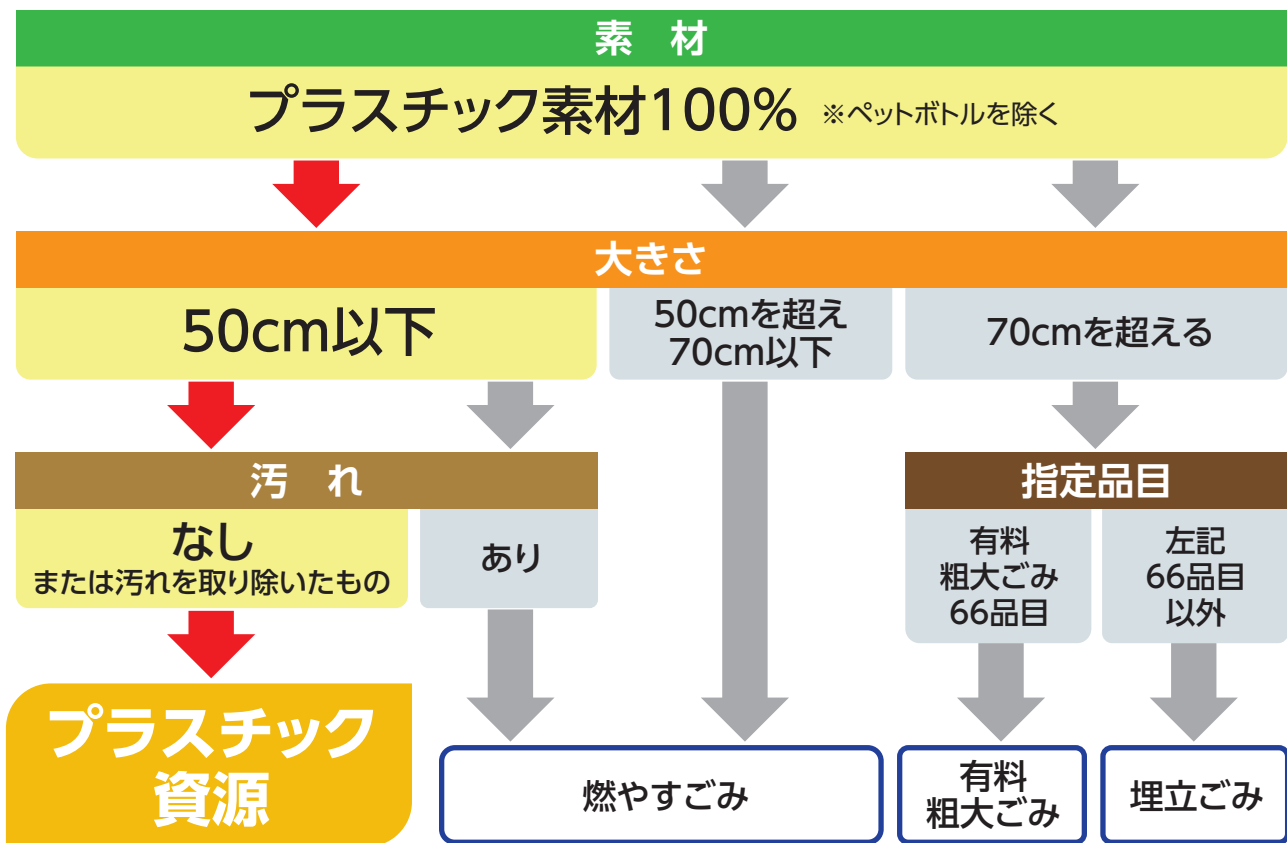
素　材

プラスチック素材100% ※ペットボトルを除く

大きさ

50cm以下

50cmを超え 70cm以下

70cmを超える

汚　れ

なし
または汚れを取り除いたもの

あり

指定品目

有料 粗大ごみ 66品目

左記 66品目 以外

プラスチック 資源

燃やすごみ

有料 粗大ごみ

埋立ごみ